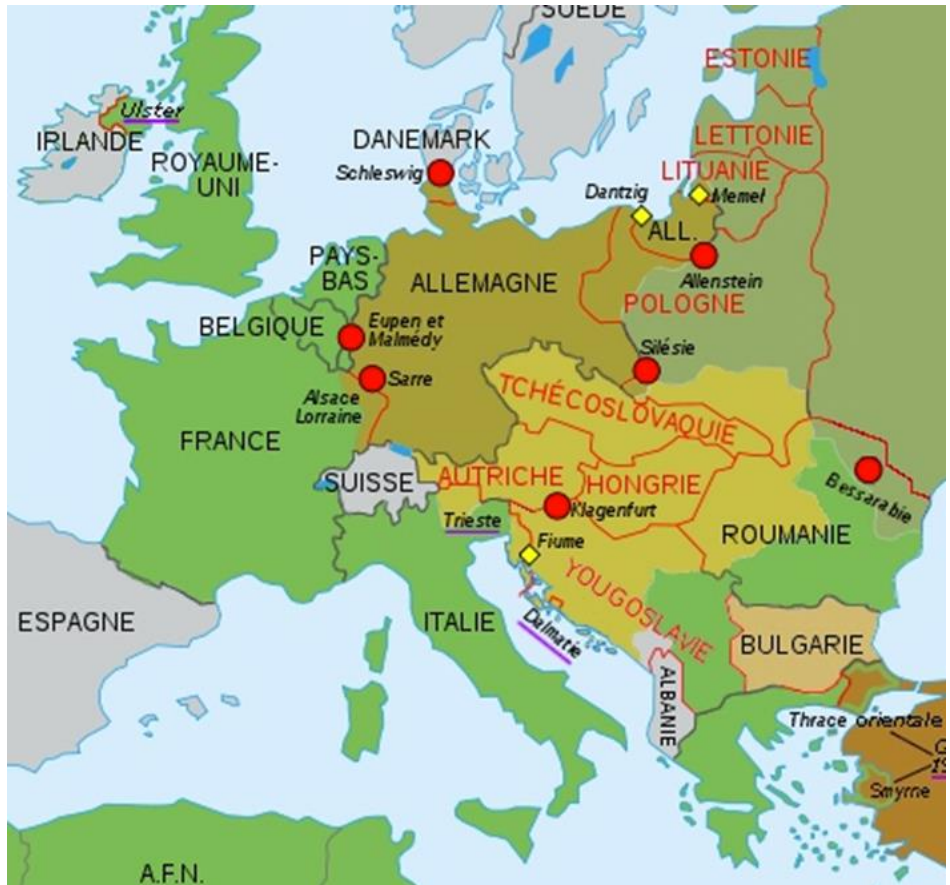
SUÈDE
ESTONIE
Ulster
IRLANDE
DANEMARK
LETTONIE
ROYAUME-UNI
Schleswig
LITUANIE
Dantzig
Memel
ALL.
PAYS-BAS
ALLEMAGNE
Allenstein
POLOGNE
BELGIQUE
Eupen et Malmédy
Silésie
Sarre
Alsace Lorraine
TCHÉCOSLOVAQUIE
FRANCE
SUISSE
AUTRICHE
HONGRIE
Bessarabie
Klagenfurt
Trieste
ROUMANIE
Fiume
YOUGOSLAVIE
ESPAGNE
ITALIE
Dalmatie
BULGARIE
ALBANIE
Thrace orientale
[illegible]
Smyrne
A.F.N.